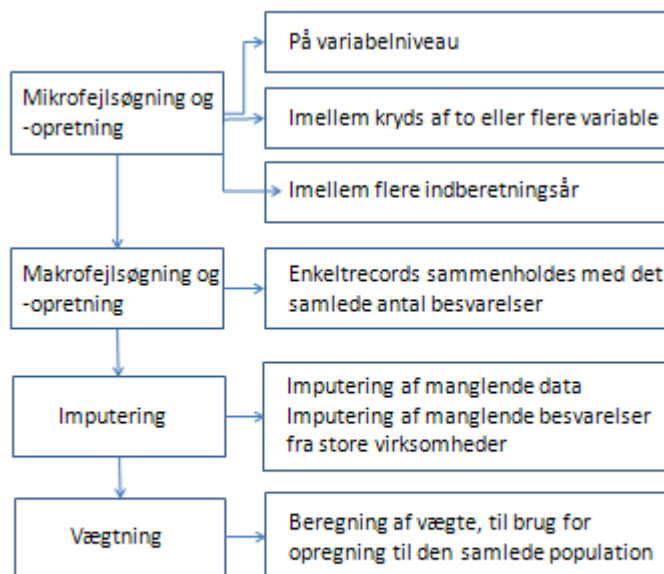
Mikrofejlsøgning og -opretning

På variabelniveau

Imellem kryds af to eller flere variable

Imellem flere indberetningsår

Makrofejlsøgning og -opretning

Enkeltrecords sammenholdes med det samlede antal besvarelser

Imputering

Imputering af manglende data
Imputering af manglende besvarelser fra store virksomheder

Vægtning

Beregning af vægte, til brug for opregning til den samlede population